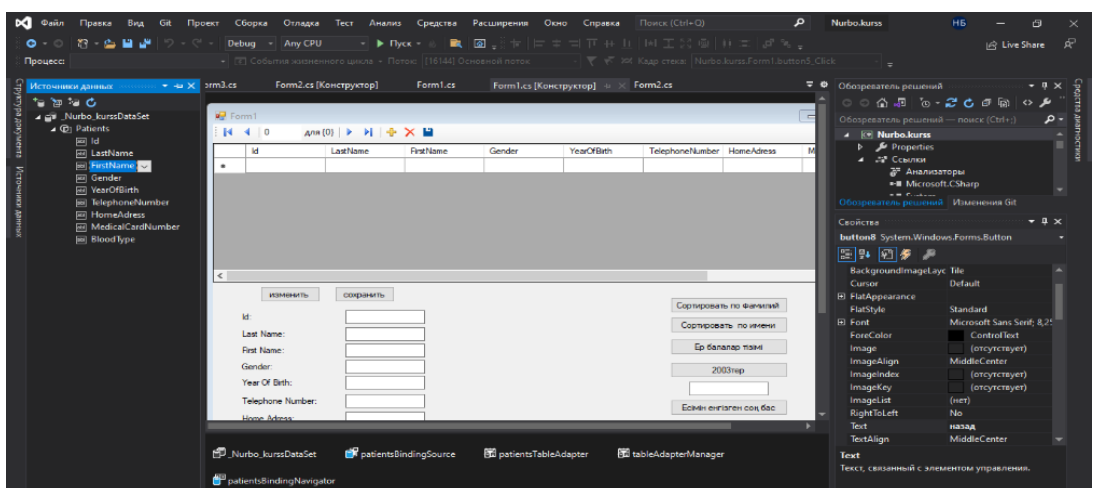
Файл Правка Вид Git Проект Сборка Отладка Тест Анализ Средства Расширения Окно Справка Поиск (Ctrl+Q) Nurbo.kurss НБ

Debug Any CPU Пуск Live Share

Процесс: [События жизненного цикла] Поток: [16144] Основной поток Кадр стека: Nurbo.kurss.Form1.button5_Click

Источники данных

Структура документа Источники данных

_Nurbo_kurssDataSet
Patients
Id
LastName
FirstName
Gender
YearOfBirth
TelephoneNumber
HomeAdress
MedicalCardNumber
BloodType

orm3.cs Form2.cs [Конструктор] Form1.cs Form1.cs [Конструктор] Form2.cs

Form1

0 для {0}

| | Id | LastName | FirstName | Gender | YearOfBirth | TelephoneNumber | HomeAdress | M |
|---|---|---|---|---|---|---|---|---|
| * | | | | | | | | |

изменить сохранить

Id:
Last Name:
First Name:
Gender:
Year Of Birth:
Telephone Number:
Home Adress:

Сортировать по фамилий
Сортировать по имени
Ер балалар тізімі
2003пер
Есімін енгізген соң бас

_Nurbo_kurssDataSet patientsBindingSource patientsTableAdapter tableAdapterManager
patientsBindingNavigator

Обозреватель решений
Обозреватель решений — поиск (Ctrl+;)
Nurbo.kurss
Properties
Ссылки
Анализаторы
Microsoft.CSharp
Обозреватель решений Изменения Git

Свойства
button8 System.Windows.Forms.Button

| | |
|---|---|
| BackgroundImageLayo | Tile |
| Cursor | Default |
| FlatAppearance | |
| FlatStyle | Standard |
| Font | Microsoft Sans Serif; 8,25 |
| ForeColor | ControlText |
| Image | (отсутствует) |
| ImageAlign | MiddleCenter |
| ImageIndex | (отсутствует) |
| ImageKey | (отсутствует) |
| ImageList | (нет) |
| RightToLeft | No |
| Text | назад |
| TextAlign | MiddleCenter |

Text
Текст, связанный с элементом управления.

Средства диагностики